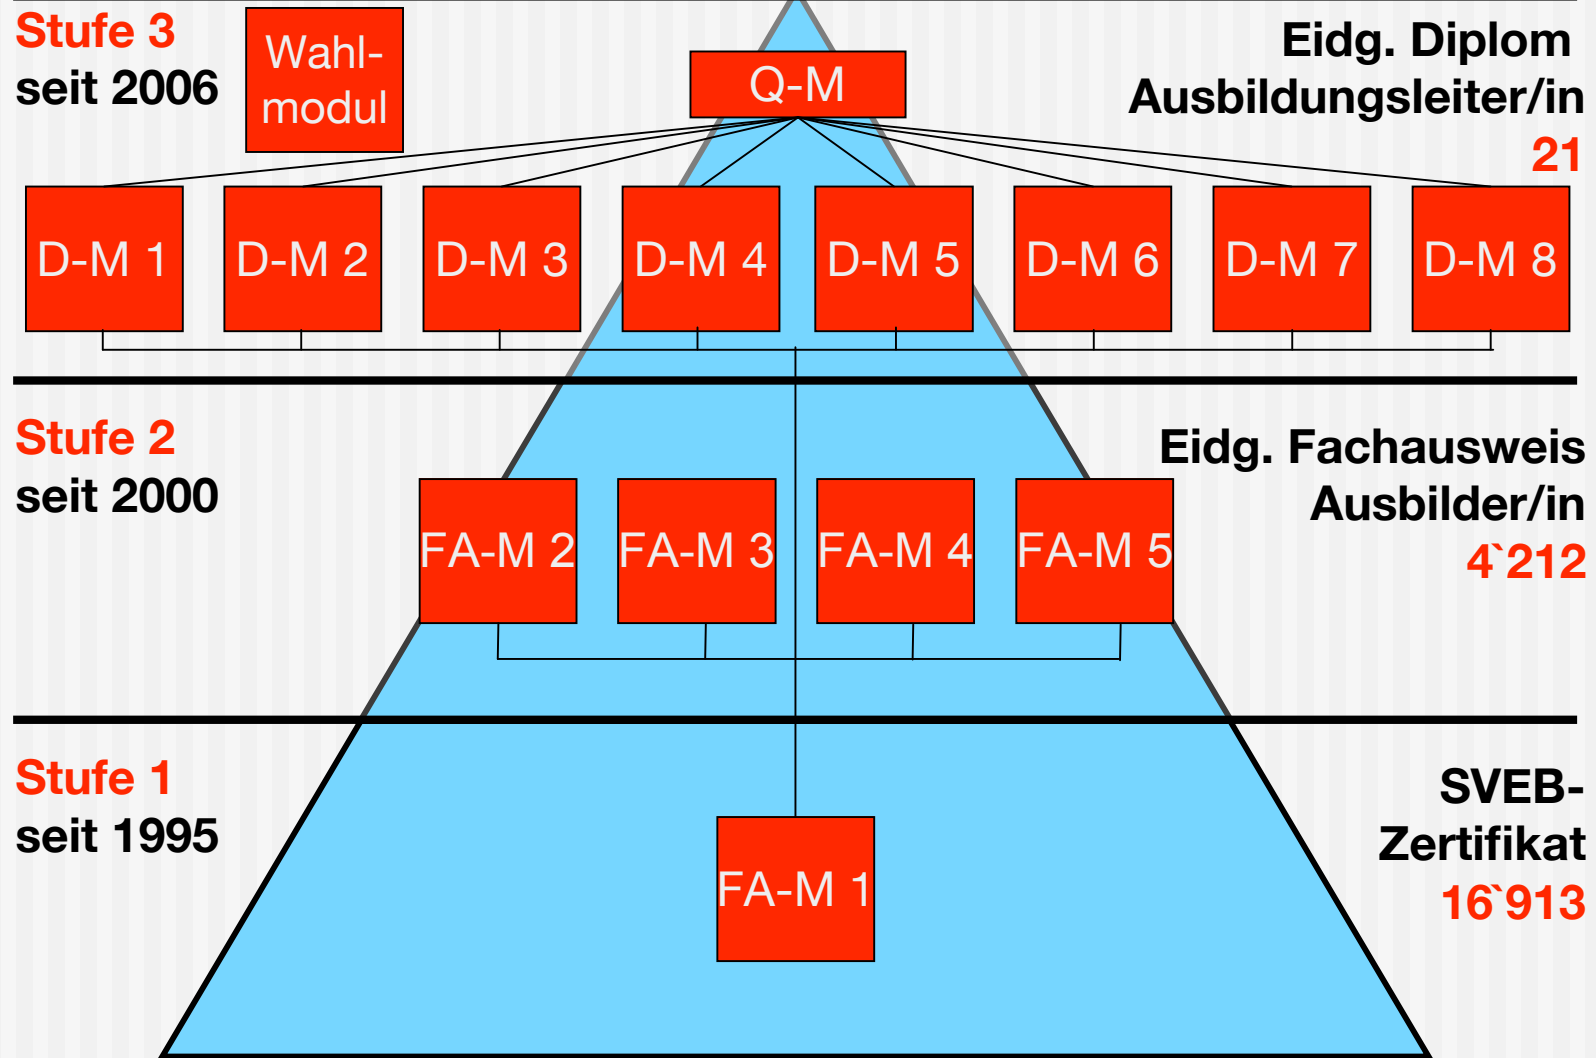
Stufe 3
seit 2006

Wahlmodul

Q-M

Eidg. Diplom
Ausbildungsleiter/in
21

D-M 1
D-M 2
D-M 3
D-M 4
D-M 5
D-M 6
D-M 7
D-M 8

Stufe 2
seit 2000

Eidg. Fachausweis
Ausbilder/in
4`212

FA-M 2
FA-M 3
FA-M 4
FA-M 5

Stufe 1
seit 1995

SVEB-
Zertifikat
16`913

FA-M 1